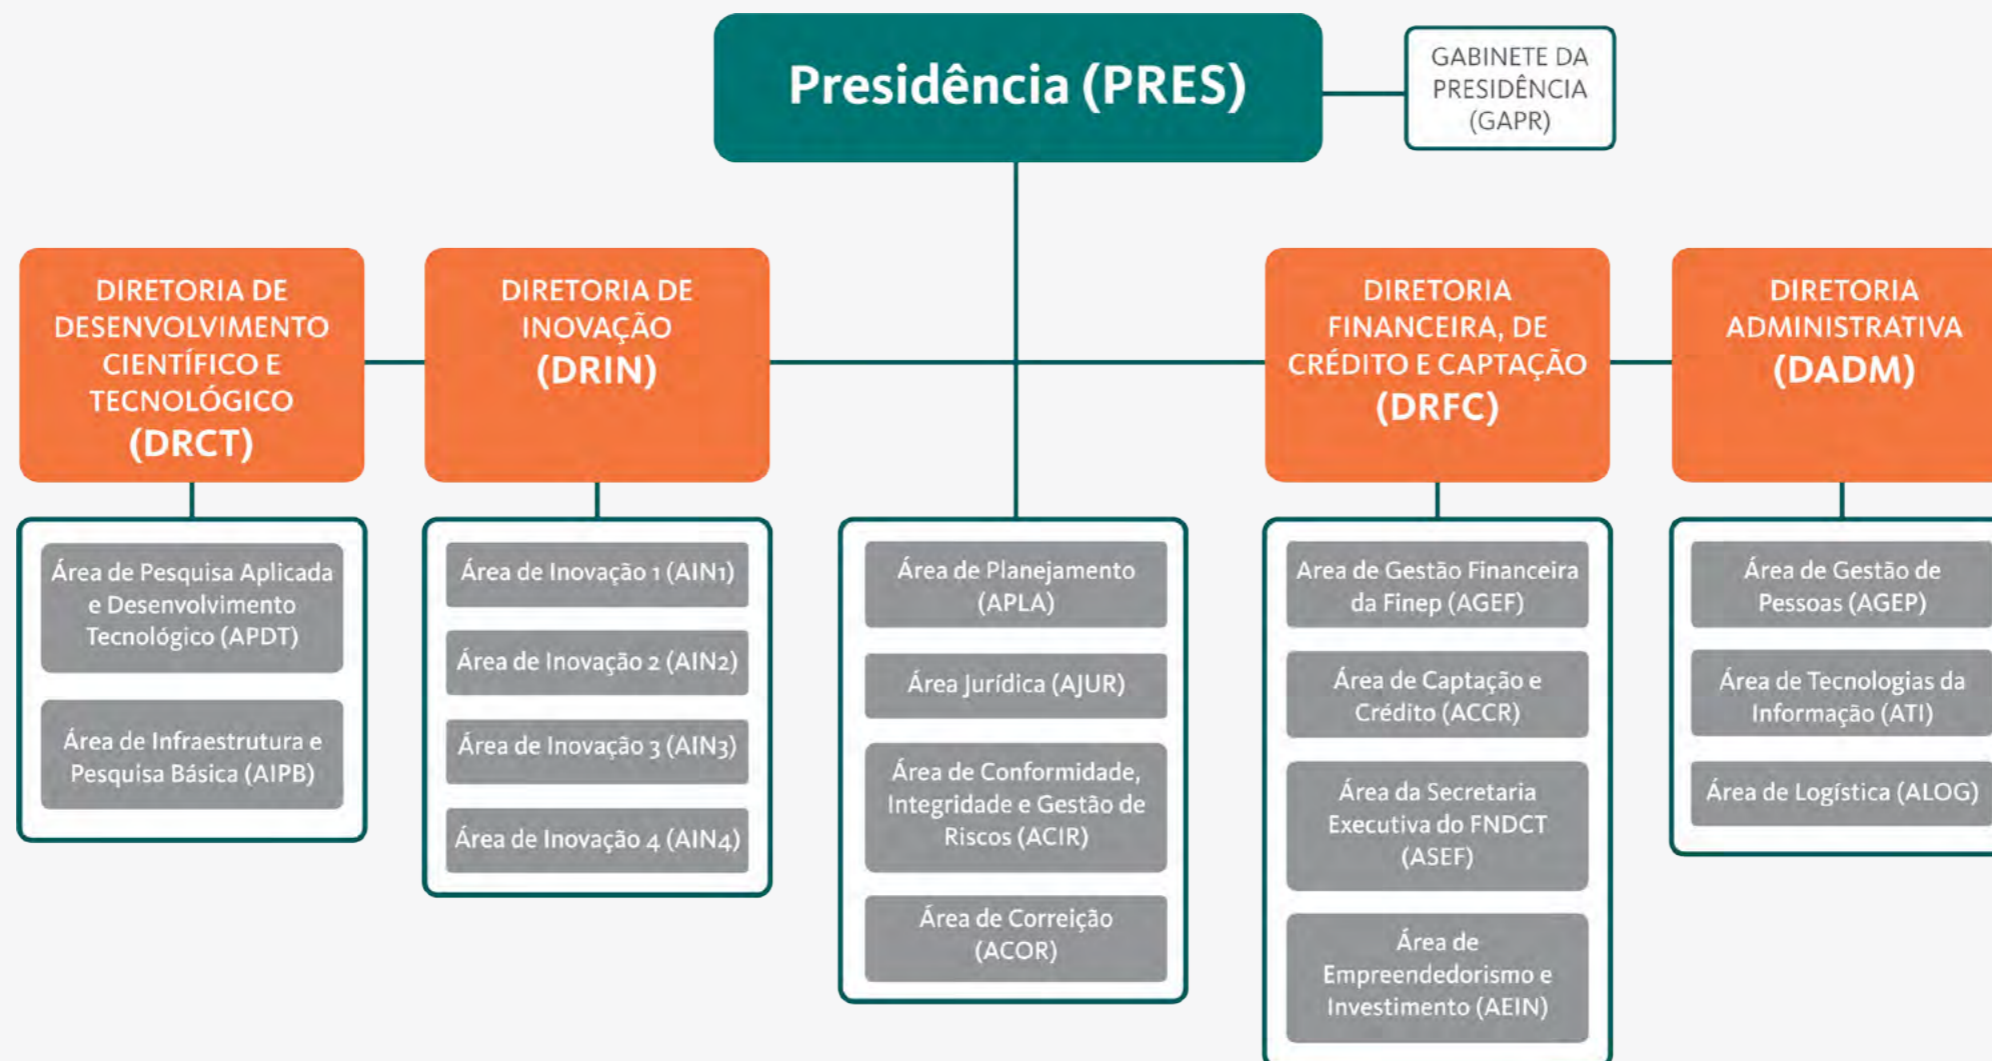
Presidência (PRES)

GABINETE DA PRESIDÊNCIA (GAPR)

DIRETORIA DE DESENVOLVIMENTO CIENTÍFICO E TECNOLÓGICO (DRCT)

Área de Pesquisa Aplicada e Desenvolvimento Tecnológico (APDT)

Área de Infraestrutura e Pesquisa Básica (AIPB)

DIRETORIA DE INOVAÇÃO (DRIN)

Área de Inovação 1 (AIN1)

Área de Inovação 2 (AIN2)

Área de Inovação 3 (AIN3)

Área de Inovação 4 (AIN4)

Área de Planejamento (APLA)

Área Jurídica (AJUR)

Área de Conformidade, Integridade e Gestão de Riscos (ACIR)

Área de Correição (ACOR)

DIRETORIA FINANCEIRA, DE CRÉDITO E CAPTAÇÃO (DRFC)

Área de Gestão Financeira da Finep (AGEF)

Área de Captação e Crédito (ACCR)

Área da Secretaria Executiva do FNDCT (ASEF)

Área de Empreendedorismo e Investimento (AEIN)

DIRETORIA ADMINISTRATIVA (DADM)

Área de Gestão de Pessoas (AGEP)

Área de Tecnologias da Informação (ATI)

Área de Logística (ALOG)